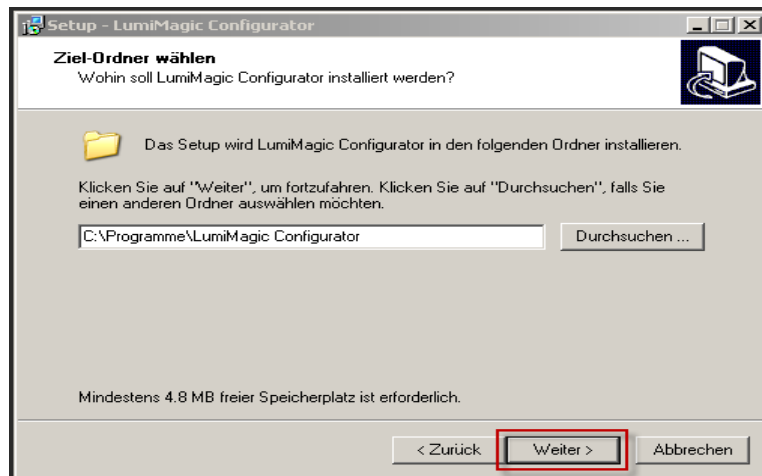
Setup - LumiMagic Configurator

Ziel-Ordner wählen
Wohin soll LumiMagic Configurator installiert werden?

Das Setup wird LumiMagic Configurator in den folgenden Ordner installieren.

Klicken Sie auf "Weiter", um fortzufahren. Klicken Sie auf "Durchsuchen", falls Sie einen anderen Ordner auswählen möchten.

C:\Programme\LumiMagic Configurator

Durchsuchen ...

Mindestens 4.8 MB freier Speicherplatz ist erforderlich.

< Zurück

Weiter >

Abbrechen